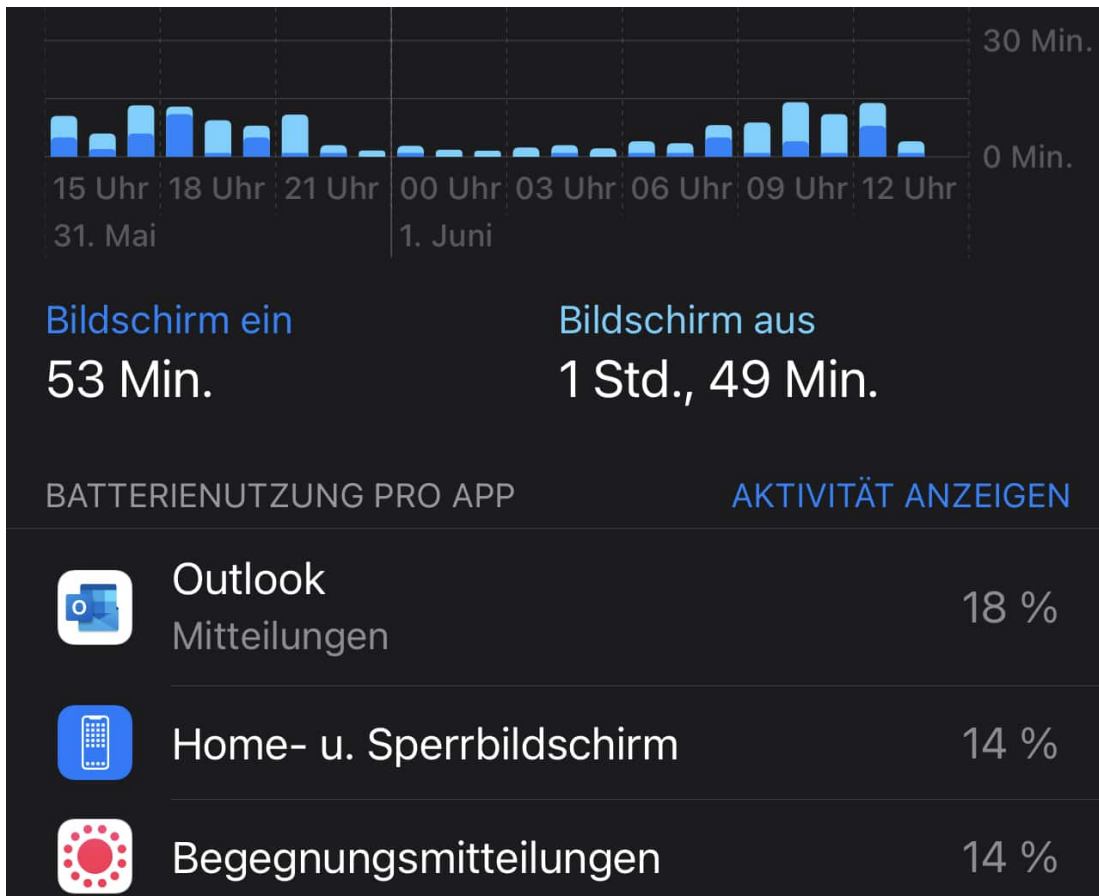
30 Min.

0 Min.

15 Uhr 18 Uhr 21 Uhr 00 Uhr 03 Uhr 06 Uhr 09 Uhr 12 Uhr

31. Mai 1. Juni

Bildschirm ein
53 Min.

Bildschirm aus
1 Std., 49 Min.

BATTERIENUTZUNG PRO APP
AKTIVITÄT ANZEIGEN

Outlook
Mitteilungen
18 %

Home- u. Sperrbildschirm
14 %

Begegnungsmitteilungen
14 %